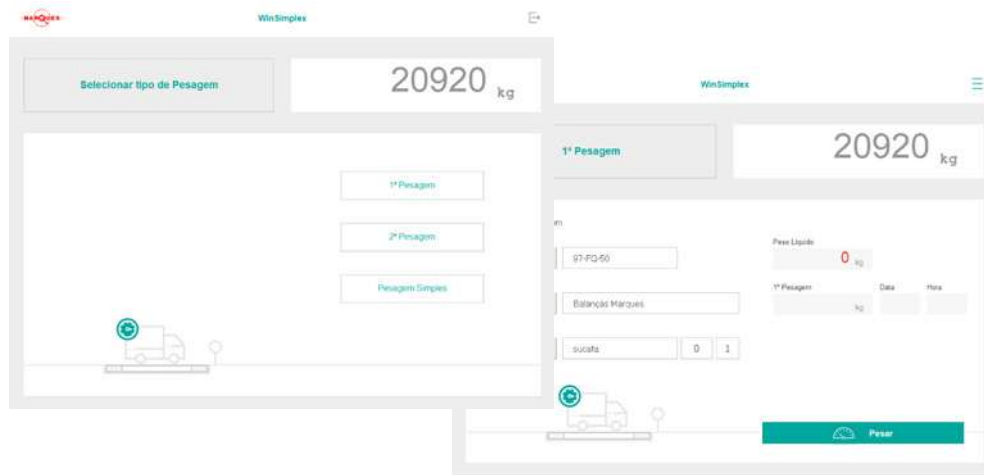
MARQUES

WinSimplex

Selecionar tipo de Pesagem

20920 kg

1ª Pesagem

2ª Pesagem

Pesagem Simples

WinSimplex

1ª Pesagem

20920 kg

m

97-FQ-50

Balanças Marques

sucata

0

1

Peso Líquido

0 kg

1ª Pesagem

kg

Data

Hora

Pesar